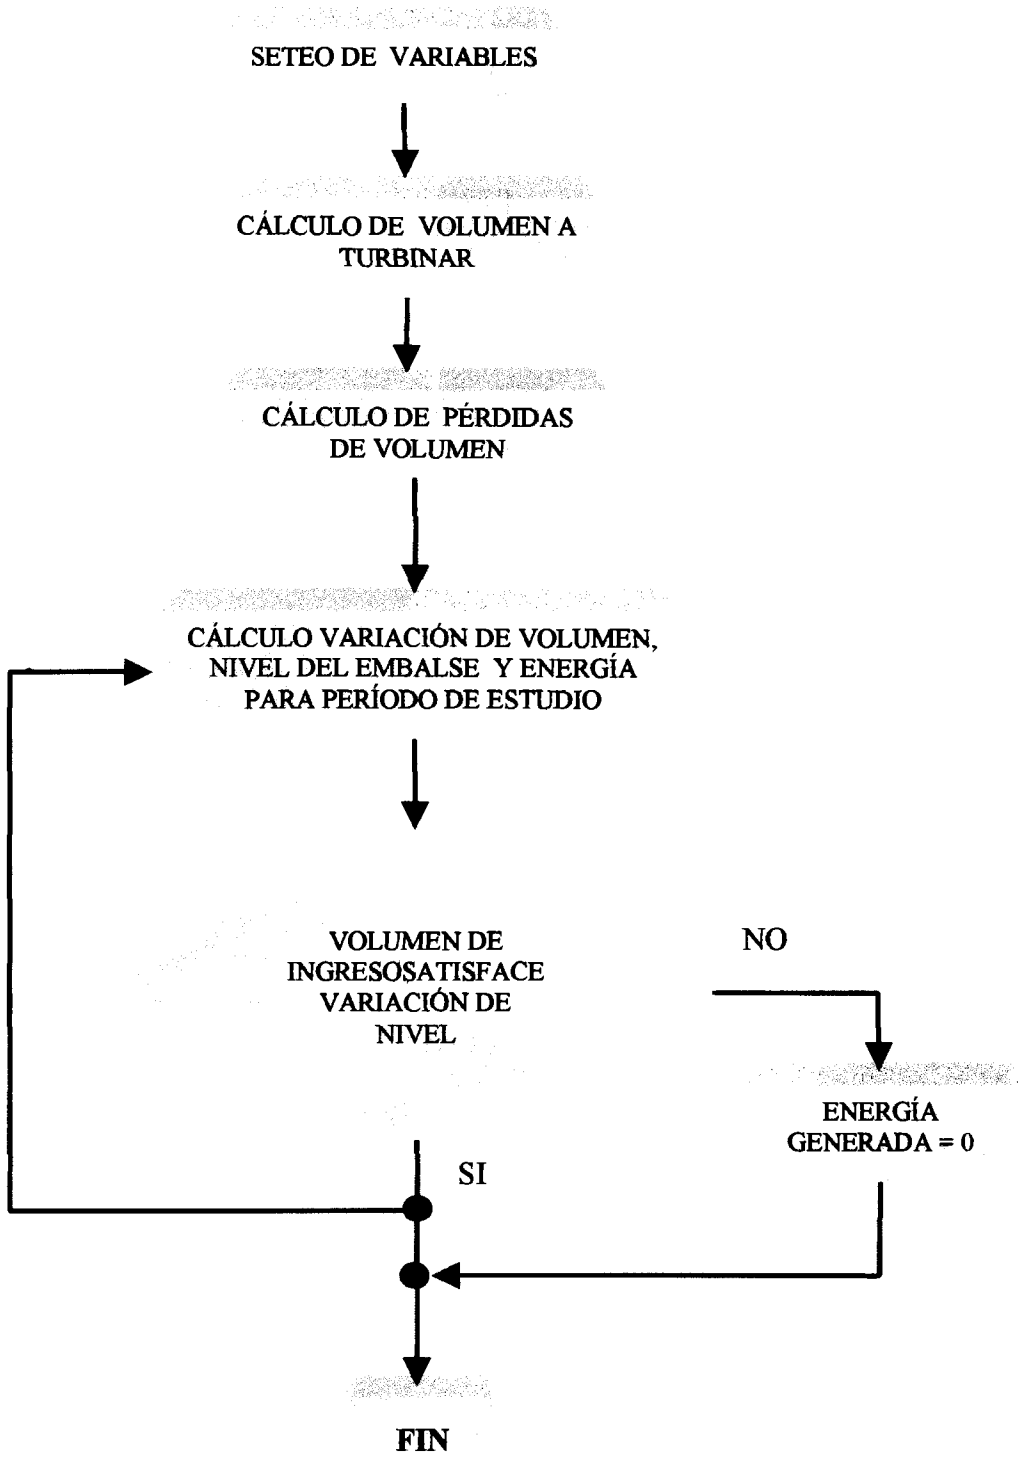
SETEO DE VARIABLES

CÁLCULO DE VOLUMEN A TURBINAR

CÁLCULO DE PÉRDIDAS DE VOLUMEN

CÁLCULO VARIACIÓN DE VOLUMEN, NIVEL DEL EMBALSE Y ENERGÍA PARA PERÍODO DE ESTUDIO

VOLUMEN DE INGRESOSATISFACE VARIACIÓN DE NIVEL

NO

ENERGÍA GENERADA = 0

SI

FIN